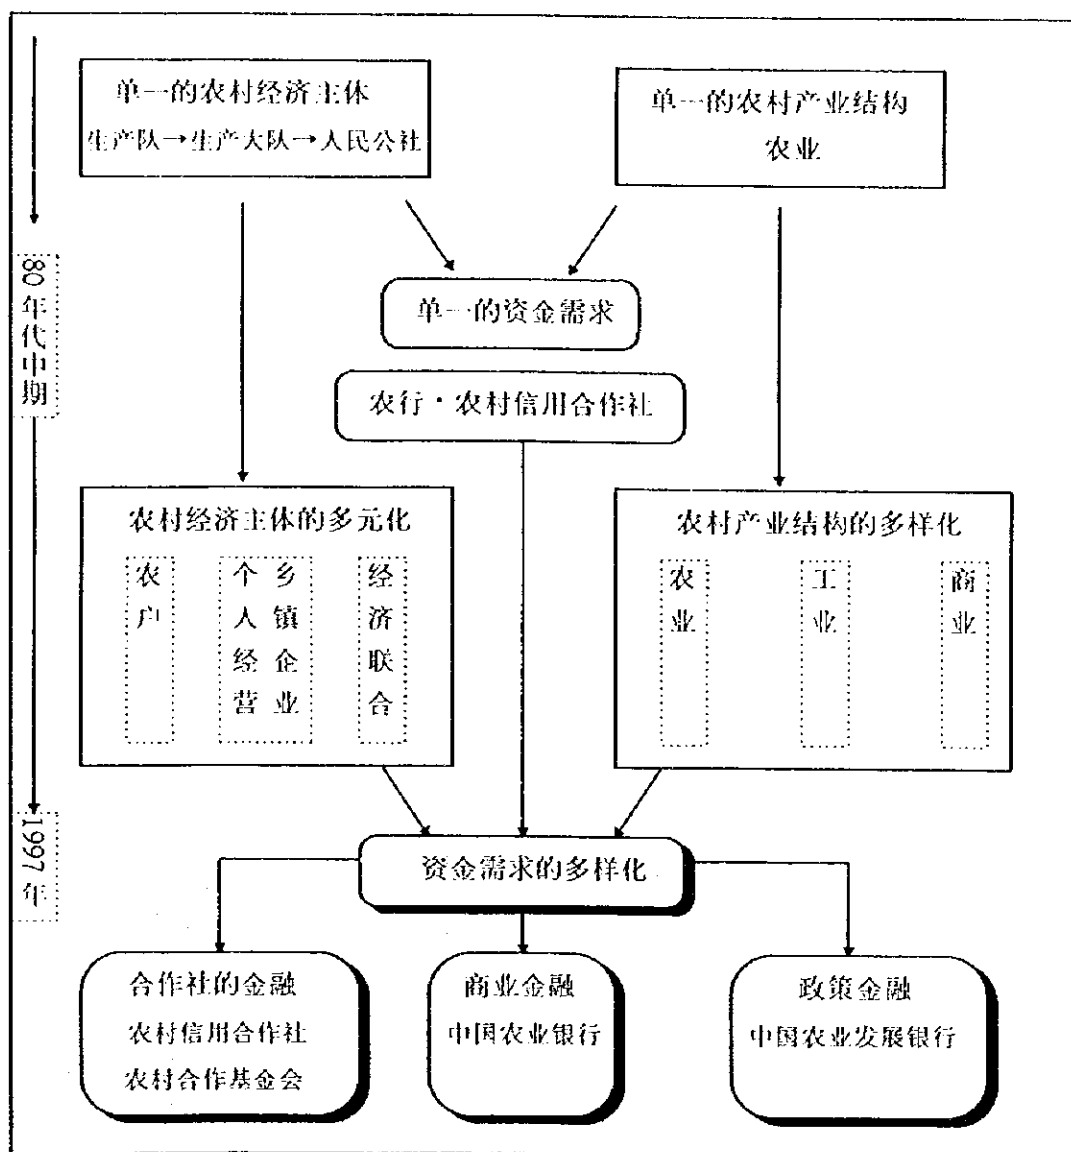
单一的农村经济主体
生产队→生产大队→人民公社

单一的农村产业结构
农业

80年代中期

单一的资金需求

农行·农村信用合作社

农村经济主体的多元化

农户

个人经营

乡镇企业

经济联合

农村产业结构的多样化

农业

工业

商业

1997年

资金需求的多样化

合作社的金融
农村信用合作社
农村合作基金会

商业金融
中国农业银行

政策金融
中国农业发展银行